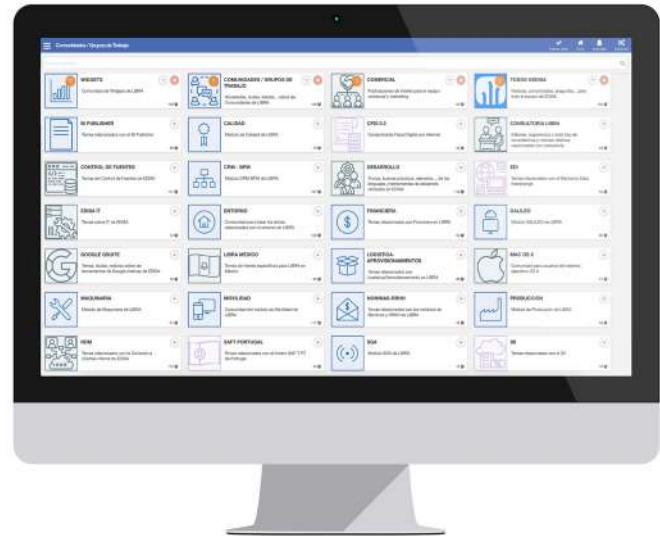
Comunidades / Grupos de Trabajo

WEBSITE

COMUNIDADES / GRUPOS DE TRABAJO

COMERCIAL

TODOS EDISA

BI PUBLISHER

CALIDAD

CFDI 3.3

CONSULTORIA LIBRA

CONTROL DE PUESTOS

CPM / BPM

DESARROLLO

EDI

EDISA IT

ENTORNO

FINANCIERA

GALILEO

GOOGLE GSUITE

LIBRA MEXICO

LOGISTICA APROVISIONAMIENTOS

MAC OS X

MAQUINARIA

MOVILIDAD

NOMINAS /RRHH

PRODUCCION

RDM

SAFT PORTUGAL

SGA

SII